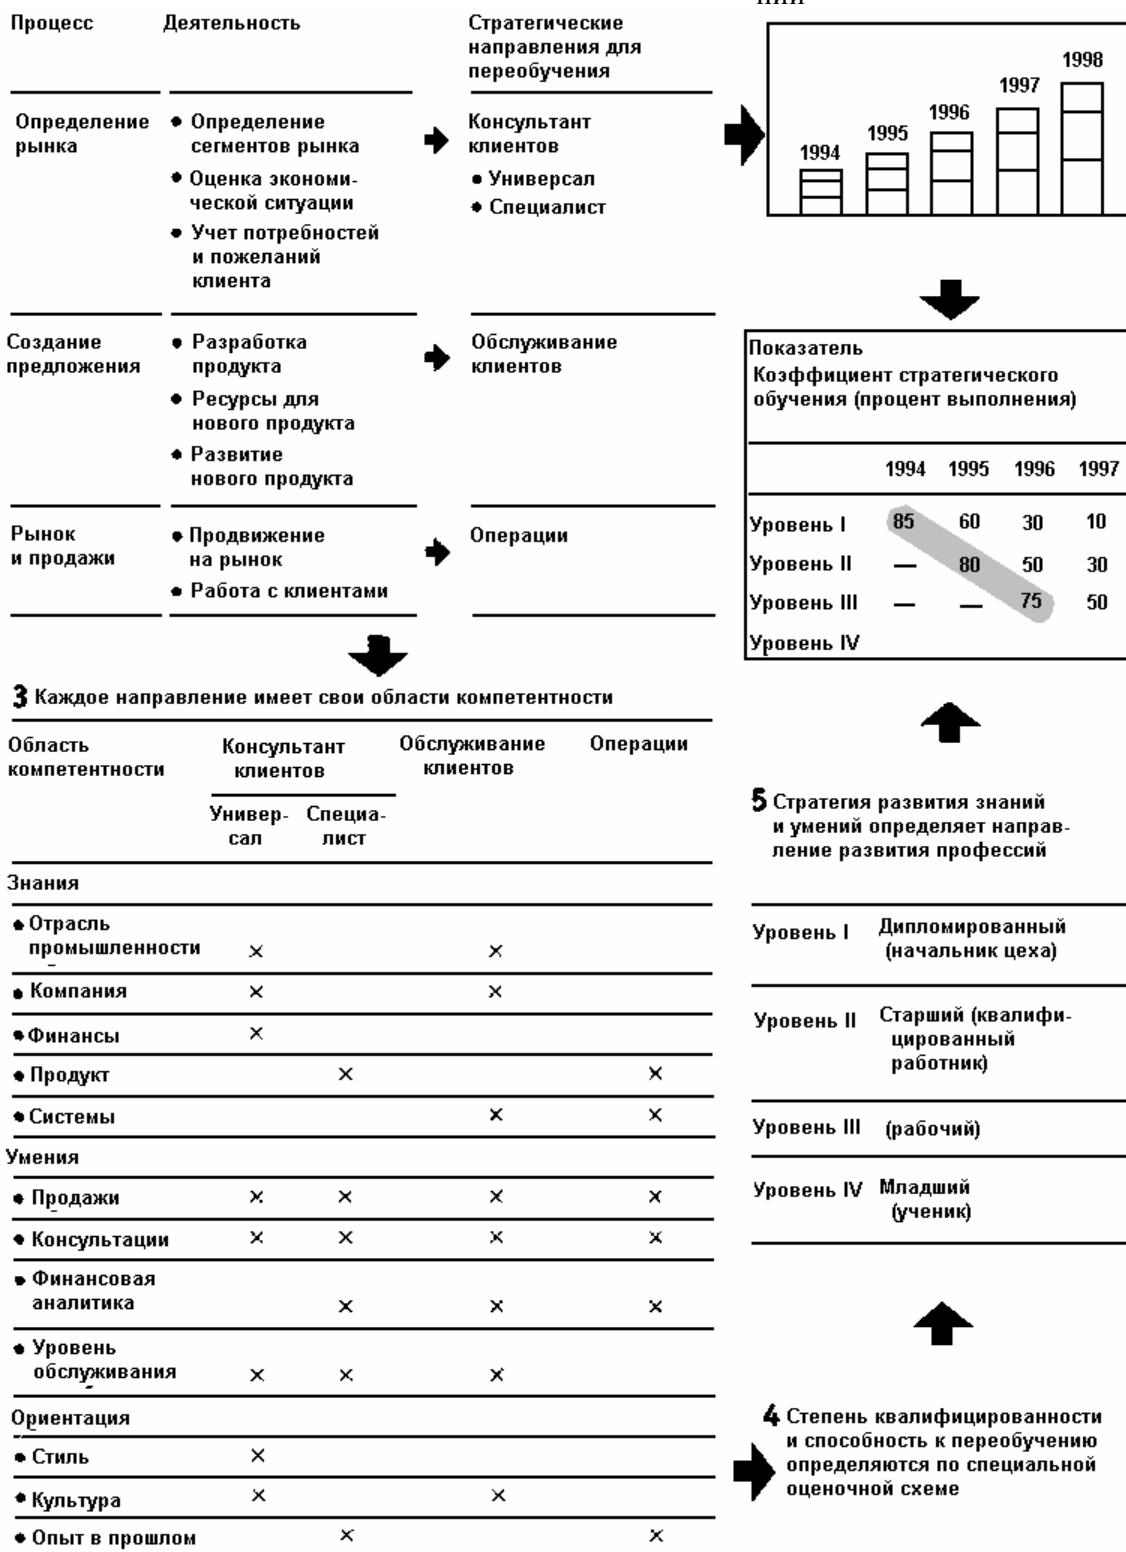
ции

| Процесс | Деятельность | Стратегические направления для переобучения |
|---|---|---|
| Определение рынка | • Определение сегментов рынка • Оценка экономической ситуации • Учет потребностей и пожеланий клиента | Консультант клиентов • Универсал • Специалист |
| Создание предложения | • Разработка продукта • Ресурсы для нового продукта • Развитие нового продукта | Обслуживание клиентов |
| Рынок и продажи | • Продвижение на рынок • Работа с клиентами | Операции |

1994 1995 1996 1997 1998

Показатель
Коэффициент стратегического обучения (процент выполнения)

| | 1994 | 1995 | 1996 | 1997 |
|---|---|---|---|---|
| Уровень I | 85 | 60 | 30 | 10 |
| Уровень II | — | 80 | 50 | 30 |
| Уровень III | — | — | 75 | 50 |
| Уровень IV | | | | |

3 Каждое направление имеет свои области компетентности

| Область компетентности | Консультант клиентов: Универсал | Консультант клиентов: Специалист | Обслуживание клиентов | Операции |
|---|---|---|---|---|
| Знания | | | | |
| • Отрасль промышленности | × | | × | |
| • Компания | × | | × | |
| • Финансы | × | | | |
| • Продукт | | × | | × |
| • Системы | | | × | × |
| Умения | | | | |
| • Продажи | × | × | × | × |
| • Консультации | × | × | × | × |
| • Финансовая аналитика | | × | × | × |
| • Уровень обслуживания | × | × | × | |
| Ориентация | | | | |
| • Стиль | × | | | |
| • Культура | × | | × | |
| • Опыт в прошлом | | × | | × |

5 Стратегия развития знаний и умений определяет направление развития профессий

| | |
|---|---|
| Уровень I | Дипломированный (начальник цеха) |
| Уровень II | Старший (квалифицированный работник) |
| Уровень III | (рабочий) |
| Уровень IV | Младший (ученик) |

4 Степень квалифицированности и способность к переобучению определяются по специальной оценочной схеме